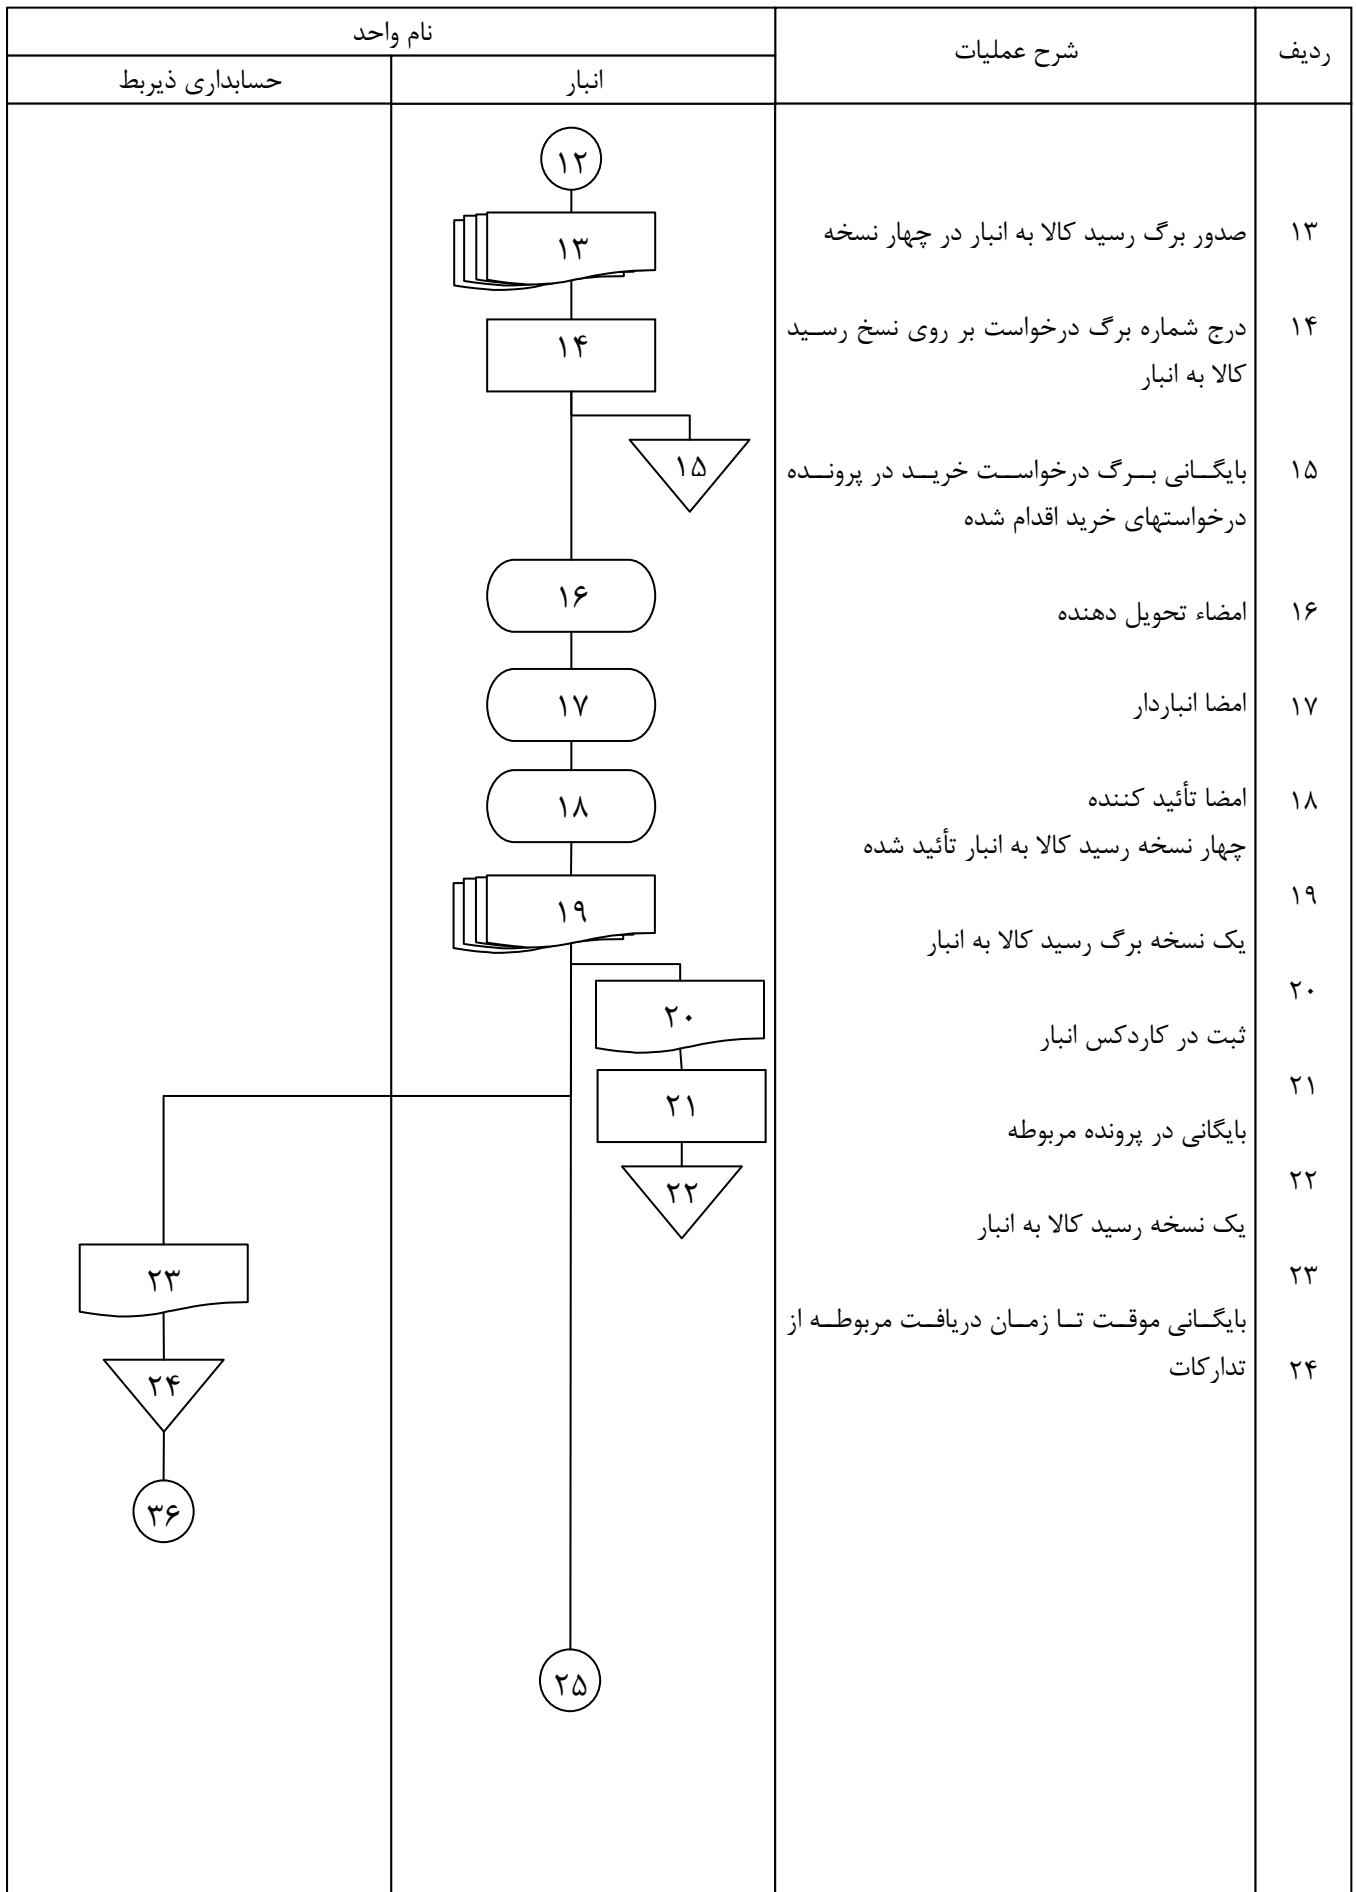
| ردیف | شرح عملیات | نام واحد: انبار | نام واحد: حسابداری ذیربط |
|---|---|---|---|
| | | ۱۲ | |
| ۱۳ | صدور برگ رسید کالا به انبار در چهار نسخه | ۱۳ | |
| ۱۴ | درج شماره برگ درخواست بر روی نسخ رسید کالا به انبار | ۱۴ | |
| ۱۵ | بایگانی برگ درخواست خرید در پرونده درخواستهای خرید اقدام شده | ۱۵ | |
| ۱۶ | امضاء تحویل دهنده | ۱۶ | |
| ۱۷ | امضا انباردار | ۱۷ | |
| ۱۸ | امضا تأئید کننده | ۱۸ | |
| ۱۹ | چهار نسخه رسید کالا به انبار تأئید شده | ۱۹ | |
| ۲۰ | یک نسخه برگ رسید کالا به انبار | ۲۰ | |
| ۲۱ | ثبت در کاردکس انبار | ۲۱ | |
| ۲۲ | بایگانی در پرونده مربوطه | ۲۲ | |
| ۲۳ | یک نسخه رسید کالا به انبار | | ۲۳ |
| ۲۴ | بایگانی موقت تا زمان دریافت مربوطه از تدارکات | | ۲۴ |
| | | ۲۵ | ۳۶ |